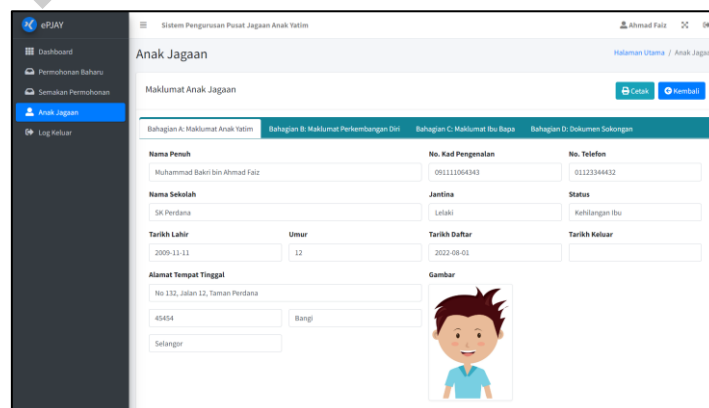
ePJAY

Dashboard

Permohonan Baharu

Semakan Permohonan

Anak Jagaan

Log Keluar

Sistem Pengurusan Pusat Jagaan Anak Yatim

Ahmad Faiz

Anak Jagaan

Halaman Utama / Anak Jagaa

Maklumat Anak Jagaan

Cetak

Kembali

Bahagian A: Maklumat Anak Yatim

Bahagian B: Maklumat Perkembangan Diri

Bahagian C: Maklumat Ibu Bapa

Bahagian D: Dokumen Sokongan

Nama Penuh

Muhammad Bakri bin Ahmad Faiz

No. Kad Pengenalan

091111064343

No. Telefon

01123344432

Nama Sekolah

SK Perdana

Jantina

Lelaki

Status

Kehilangan Ibu

Tarikh Lahir

2009-11-11

Umur

12

Tarikh Daftar

2022-08-01

Tarikh Keluar

Alamat Tempat Tinggal

No 132, Jalan 12, Taman Perdana

45454

Bangi

Selangor

Gambar